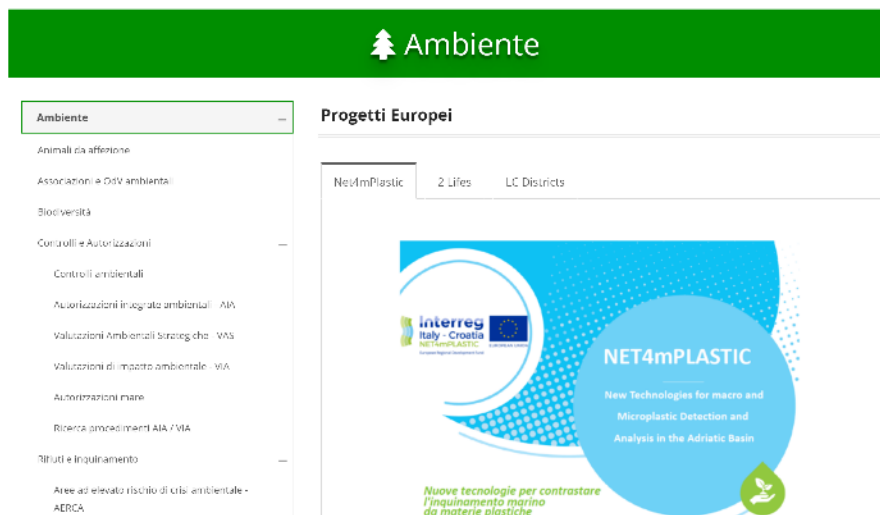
Ambiente

Ambiente –
Animali da affezione
Associazioni e OdV ambientali
Biodiversità
Controlli e Autorizzazioni –
Controlli ambientali
Autorizzazioni integrate ambientali - AIA
Valutazioni Ambientali Strategiche - VAS
Valutazioni di impatto ambientale - VIA
Autorizzazioni mare
Ricerca procedimenti AIA / VIA
Rifiuti e inquinamento –
Aree ad elevato rischio di crisi ambientale - AERCA

Progetti Europei

Net4mPlastic | 2 Lifes | LC Districts

Interreg
Italy - Croatia
NET4mPLASTIC
European Regional Development Fund
EUROPEAN UNION

NET4mPLASTIC

New Technologies for macro and Microplastic Detection and Analysis in the Adriatic Basin

Nuove tecnologie per contrastare l'inquinamento marino da materie plastiche